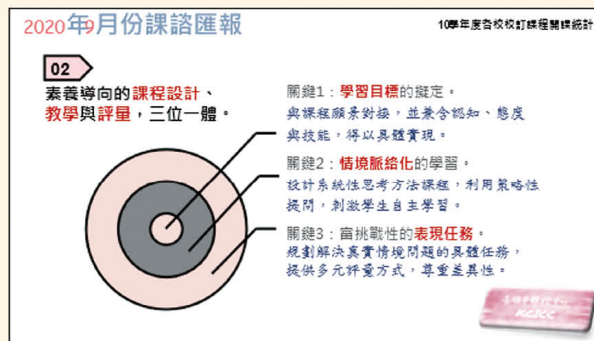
2020年9月份課諮匯報

10學年度各校校訂課程開課統計

02

素養導向的課程設計、教學與評量，三位一體。

關鍵1：學習目標的擬定。
與課程願景對接，並兼含認知、態度與技能，得以具體實現。

關鍵2：情境脈絡化的學習。
設計系統性思考方法課題，利用策略性提問，刺激學生自主學習。

關鍵3：富挑戰性的表現任務。
規劃解決真實情境問題的具體任務，提供多元評量方式，尊重差異性。

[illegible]
NCSCC